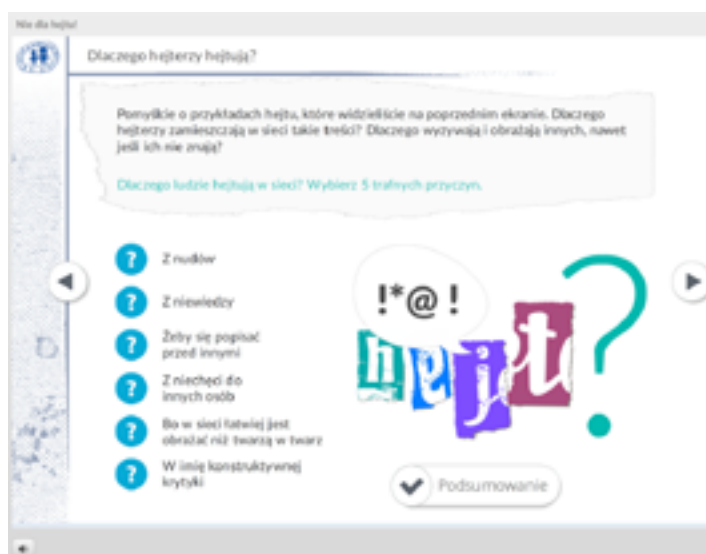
Nie dla hejtu!

Dlaczego hejterzy hejtują?

Pomyślcie o przykładach hejtu, które widzieliście na poprzednim ekranie. Dlaczego hejterzy zamieszczają w sieci takie treści? Dlaczego wyzywają i obrażają innych, nawet jeśli ich nie znają?

Dlaczego ludzie hejtują w sieci? Wybierz 5 trafnych przyczyn.

Z nudów

Z niewiedzy

Żeby się popisać przed innymi

Z niechęci do innych osób

Bo w sieci łatwiej jest obrażać niż twarzą w twarz

W imię konstruktywnej krytyki

!*@!

hejt

?

Podsumowanie